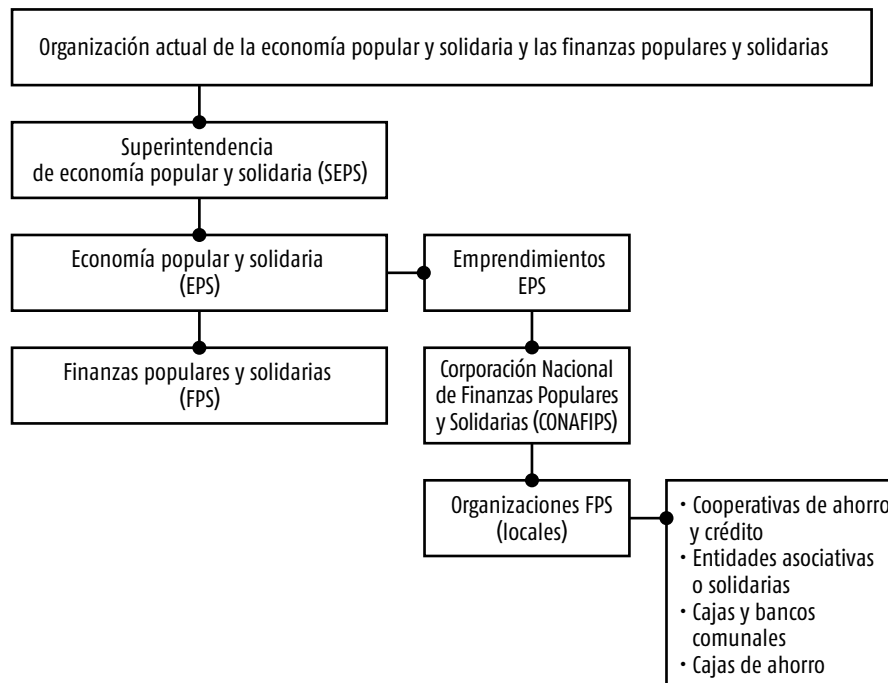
Organización actual de la economía popular y solidaria y las finanzas populares y solidarias

Superintendencia de economía popular y solidaria (SEPS)

Economía popular y solidaria (EPS)

Emprendimientos EPS

Finanzas populares y solidarias (FPS)

Corporación Nacional de Finanzas Populares y Solidarias (CONAFIPS)

Organizaciones FPS (locales)

• Cooperativas de ahorro y crédito
• Entidades asociativas o solidarias
• Cajas y bancos comunales
• Cajas de ahorro